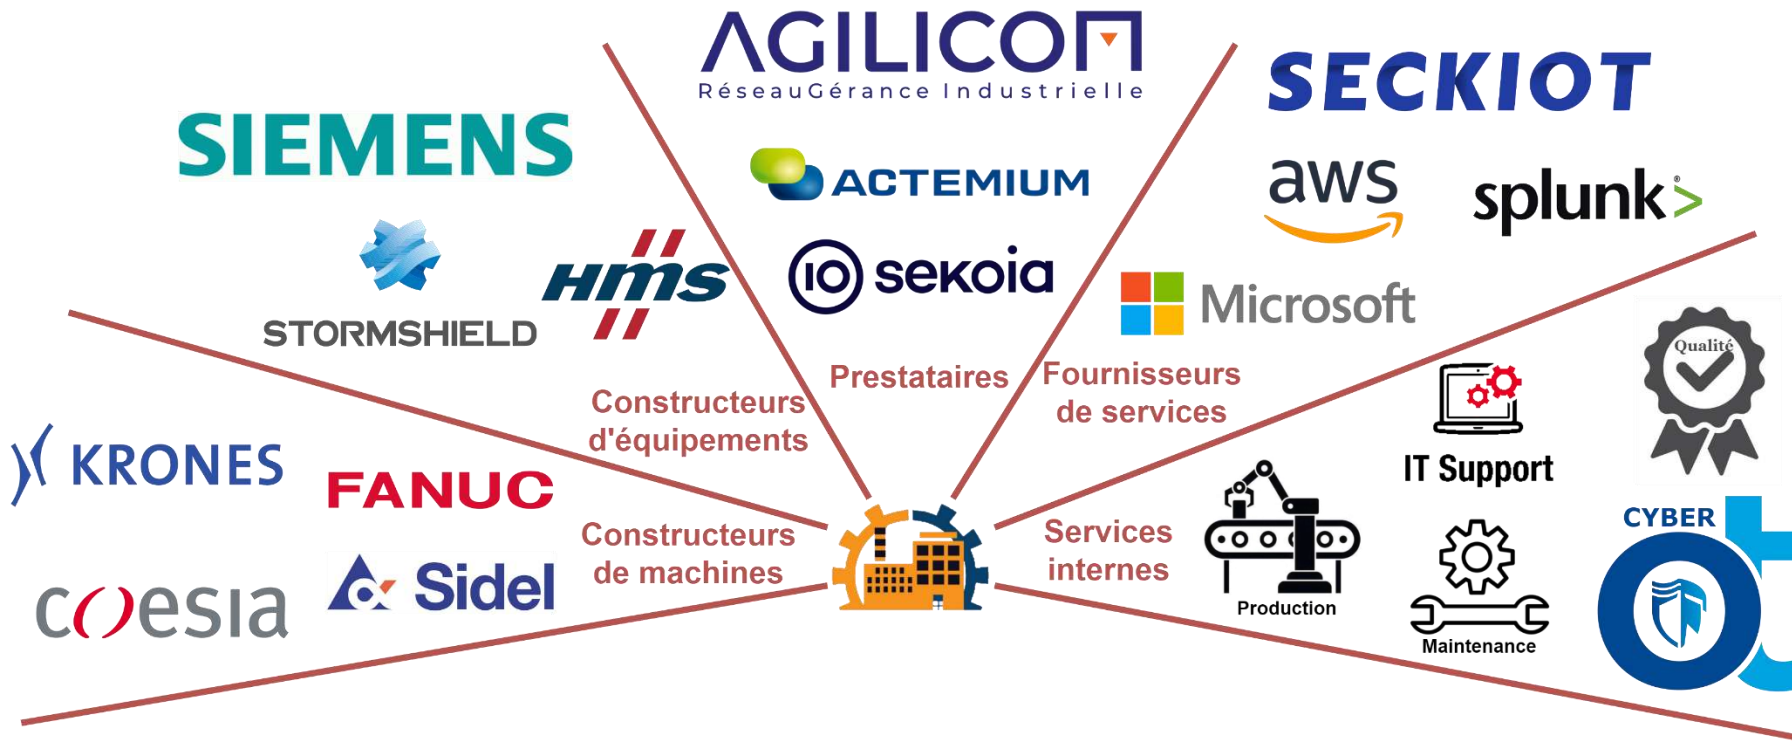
AGILICOM
RéseauGérance Industrielle

SECKIOT

SIEMENS

ACTEMIUM

aws

splunk>

HMS

sekoia

Microsoft

STORMSHIELD

Prestataires

Fournisseurs de services

Constructeurs d'équipements

Qualité

IT Support

KRONES

FANUC

Constructeurs de machines

Services internes

CYBER

coesia

Sidel

Production

Maintenance